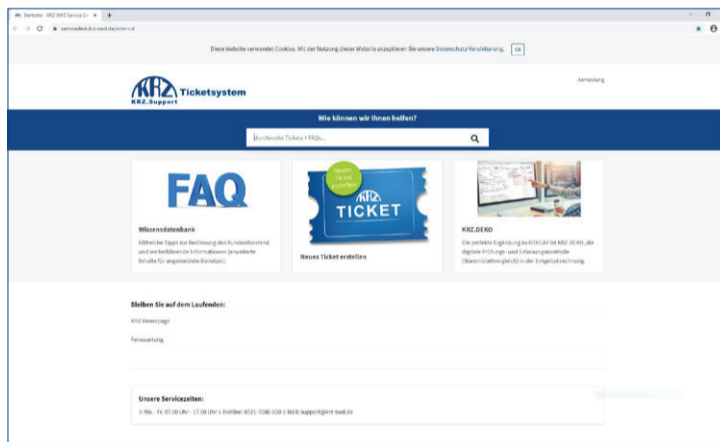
Startseite - KRZ-SWD Service De ×   +

servicedesk.krz-swd.de/external

Diese Website verwendet Cookies. Mit der Nutzung dieser Website akzeptieren Sie unsere Datenschutzvereinbarung.   Ok

KRZ Ticketsystem
KRZ.Support

Anmeldung

Wie können wir Ihnen helfen?

Durchsuche Tickets + FAQs...

FAQ

Wissensdatenbank

Hilfreiche Tipps zur Bedienung des Kundenbereichs und weiterführende Informationen (erweiterte Inhalte für angemeldete Benutzer).

Neues Ticket erstellen

KRZ TICKET

Neues Ticket erstellen

KRZ.DEKO

Die perfekte Ergänzung zu KDFCAP im KRZ.DEKO, die digitale Prüfungs- und Erfassungskontrolle (Stammdatenabgleich) in der Entgeltabrechnung.

Bleiben Sie auf dem Laufenden:

KRZ Homepage

Fernwartung

Unsere Servicezeiten:

Mo. - Fr. 07:30 Uhr - 17:00 Uhr | Hotline: 05261 - 7066-550 | Mail: support@krz-swd.de